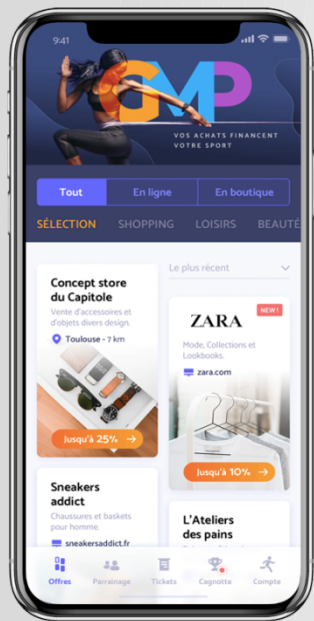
9:41

GMP

VOS ACHATS FINANCENT VOTRE SPORT

Tout
En ligne
En boutique

SÉLECTION
SHOPPING
LOISIRS
BEAUTÉ

Concept store du Capitole
Vente d'accessoires et d'objets divers design.
Toulouse - 7 km
Jusqu'à 25%

Le plus récent

NEW !
ZARA
Mode, Collections et Lookbooks.
zara.com
Jusqu'à 10%

Sneakers addict
Chaussures et baskets pour homme.
sneakersaddict.fr

L'Ateliers des pains

Offres
Parrainage
Tickets
Cagnotte
Compte